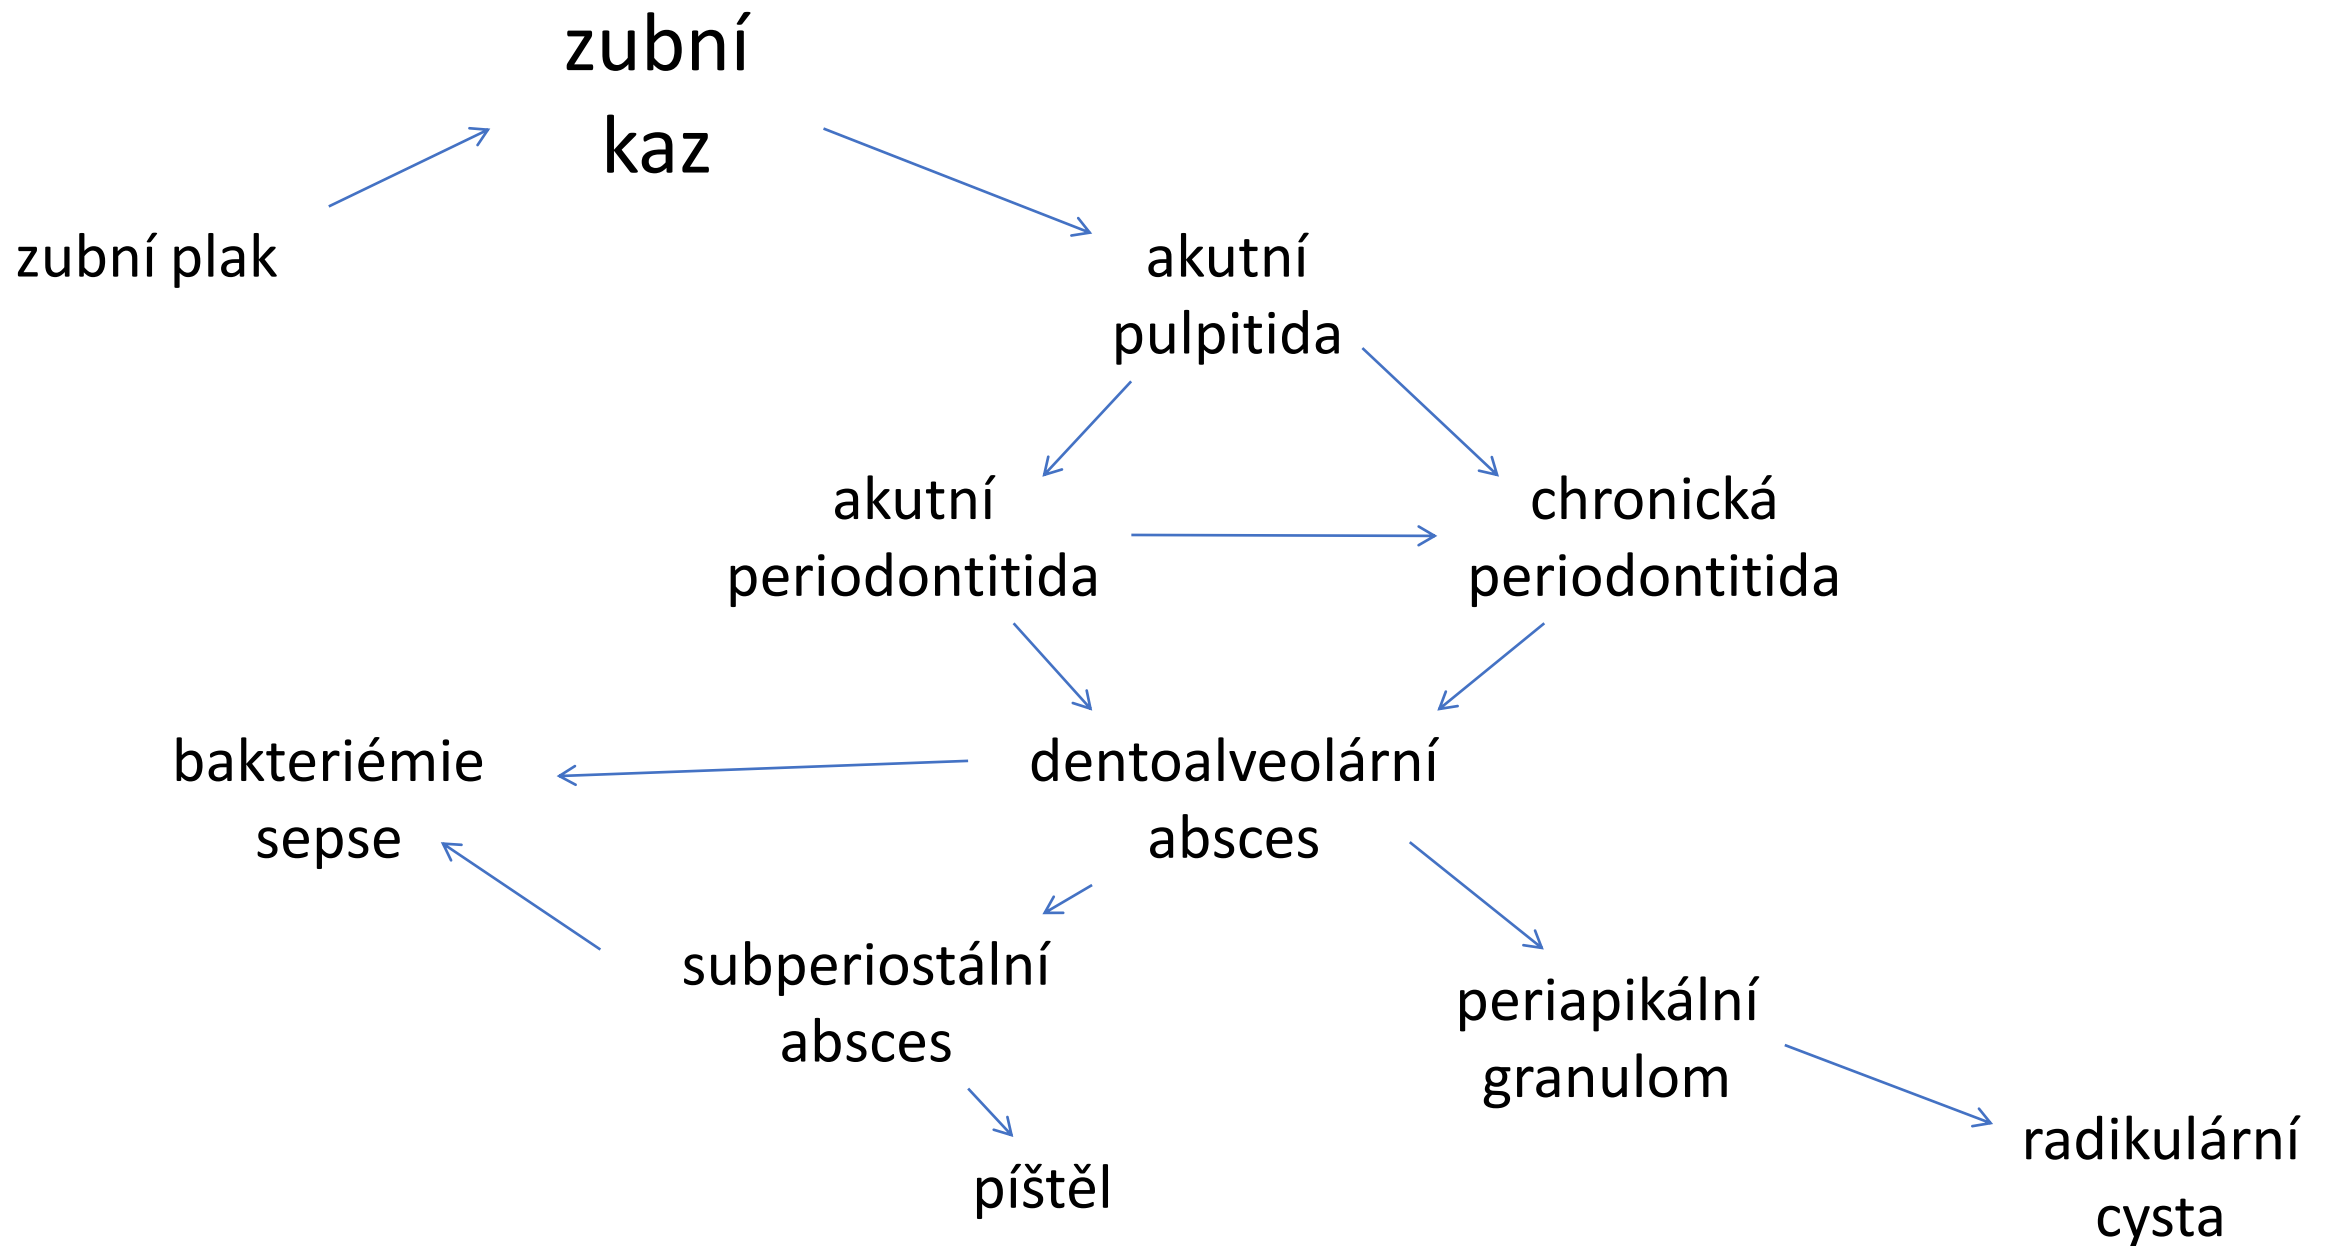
zubní kaz

zubní plak

akutní pulpitida

akutní periodontitida

chronická periodontitida

bakteriémie sepse

dentoalveolární absces

subperiostální absces

periapikální granulom

píštěl

radikulární cysta